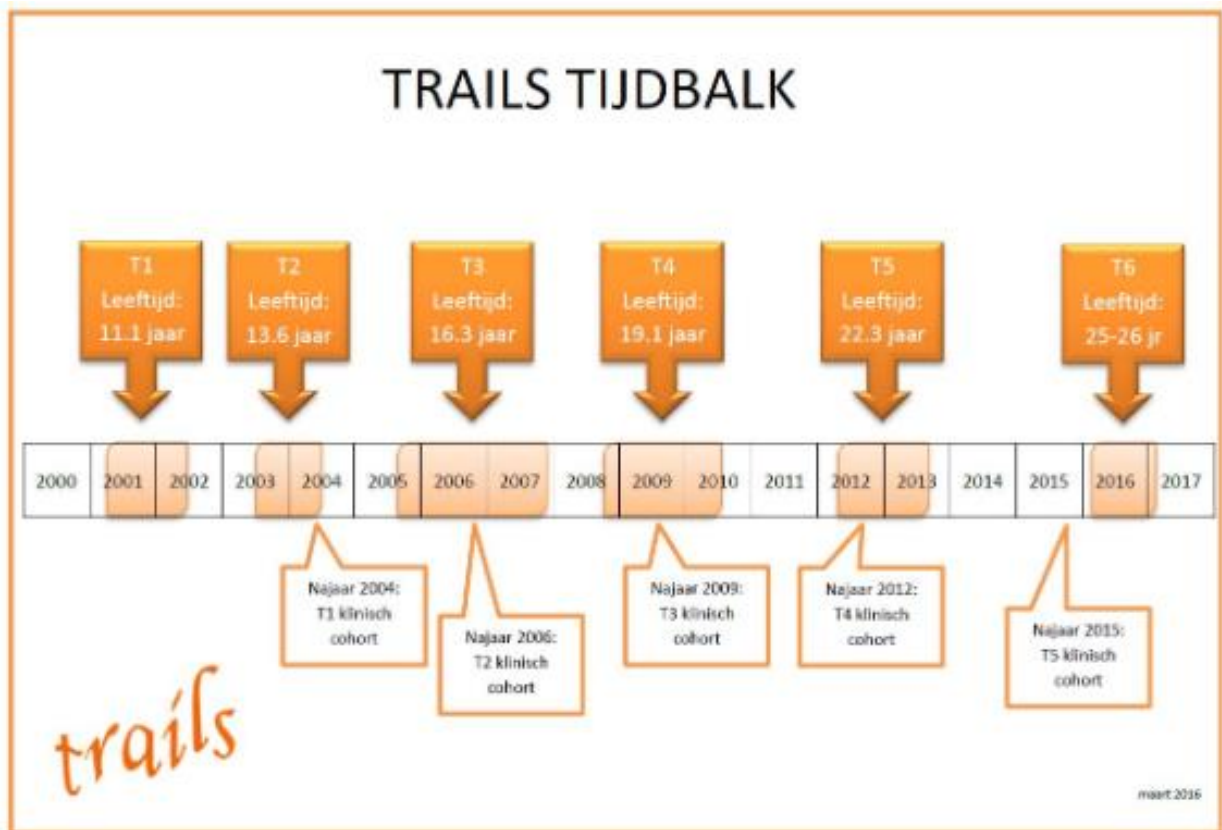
TRAILS TIJDBALK

T1 Leeftijd: 11.1 jaar

T2 Leeftijd: 13.6 jaar

T3 Leeftijd: 16.3 jaar

T4 Leeftijd: 19.1 jaar

T5 Leeftijd: 22.3 jaar

T6 Leeftijd: 25-26 jr

| 2000 | 2001 | 2002 | 2003 | 2004 | 2005 | 2006 | 2007 | 2008 | 2009 | 2010 | 2011 | 2012 | 2013 | 2014 | 2015 | 2016 | 2017 |
|---|---|---|---|---|---|---|---|---|---|---|---|---|---|---|---|---|---|

Najaar 2004: T1 klinisch cohort

Najaar 2006: T2 klinisch cohort

Najaar 2009: T3 klinisch cohort

Najaar 2012: T4 klinisch cohort

Najaar 2015: T5 klinisch cohort

trails

maart 2016